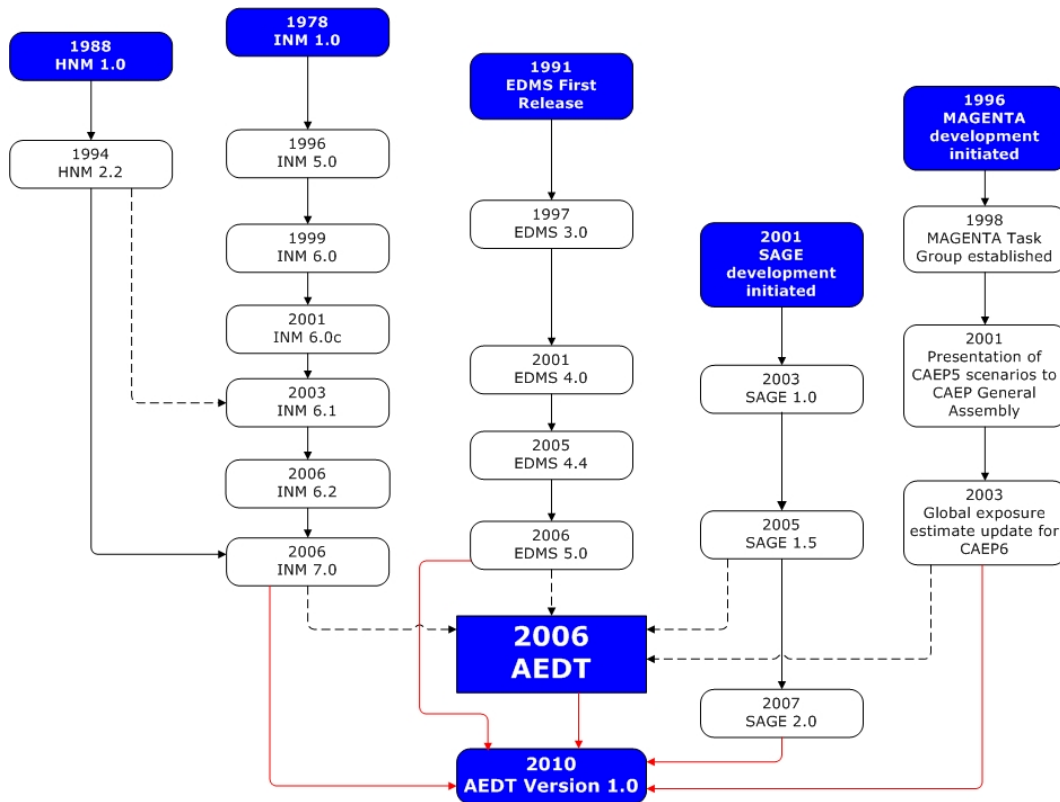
1988
HNM 1.0

1994
HNM 2.2

1978
INM 1.0

1996
INM 5.0

1999
INM 6.0

2001
INM 6.0c

2003
INM 6.1

2006
INM 6.2

2006
INM 7.0

1991
EDMS First Release

1997
EDMS 3.0

2001
EDMS 4.0

2005
EDMS 4.4

2006
EDMS 5.0

2001
SAGE development initiated

2003
SAGE 1.0

2005
SAGE 1.5

2007
SAGE 2.0

1996
MAGENTA development initiated

1998
MAGENTA Task Group established

2001
Presentation of CAEP5 scenarios to CAEP General Assembly

2003
Global exposure estimate update for CAEP6

2006
AEDT

2010
AEDT Version 1.0